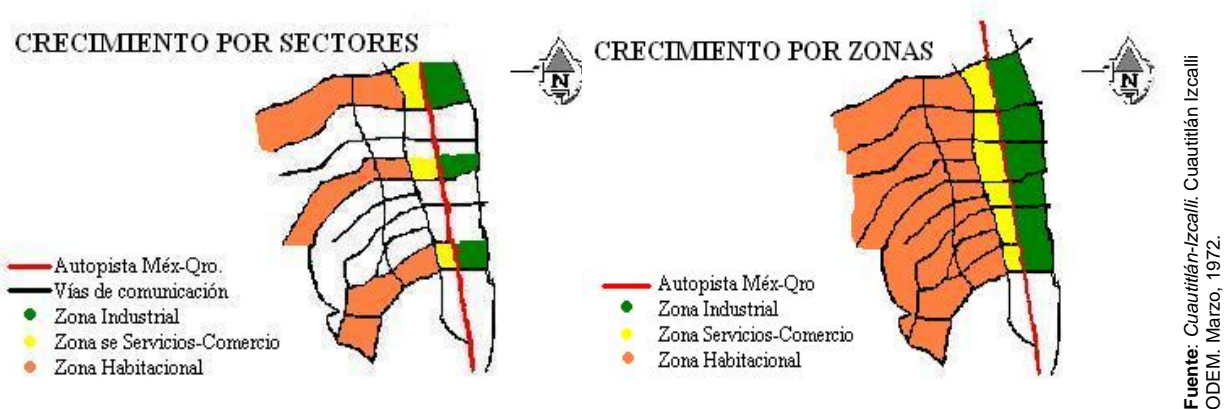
CRECIMIENTO POR SECTORES

N

Autopista Méx-Qro.
Vías de comunicación
Zona Industrial
Zona se Servicios-Comercio
Zona Habitacional

CRECIMIENTO POR ZONAS

N

Autopista Méx-Qro
Zona Industrial
Zona Servicios-Comercio
Zona Habitacional

**Fuente**: *Cuautitlán-Izcalli*. Cuautitlán Izcalli ODEM. Marzo, 1972.